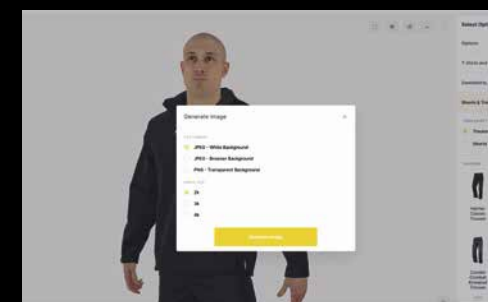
Generate Image

×

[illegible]

JPEG - White Background

JPEG - Browser Background

PNG - Transparent Background

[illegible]

2k

3k

4k

Generate Image

Select Opt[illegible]

Options

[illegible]

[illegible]

Shorts & Tro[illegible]

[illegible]

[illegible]

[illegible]

Harrier Comb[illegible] Trousers

Condor Combat Breathe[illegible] Trousers